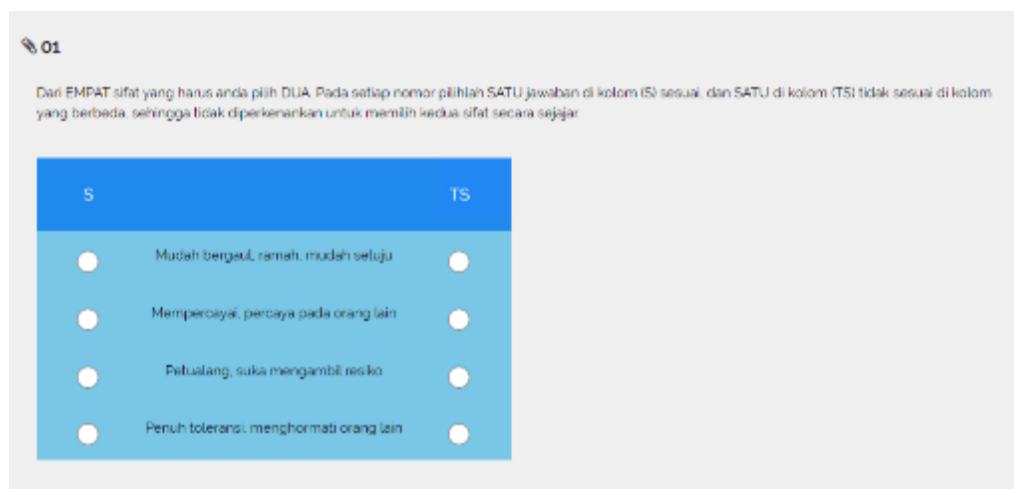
01

Dari EMPAT sifat yang harus anda pilih DUA. Pada setiap nomor pilihlah SATU jawaban di kolom (S) sesuai, dan SATU di kolom (TS) tidak sesuai di kolom yang berbeda, sehingga tidak diperkenankan untuk memilih kedua sifat secara sejajar

| S |  | TS |
|---|---|---|
|  | Mudah bergaul, ramah, mudah setuju |  |
|  | Mempercayai, percaya pada orang lain |  |
|  | Petualang, suka mengambil resiko |  |
|  | Penuh toleransi, menghormati orang lain |  |